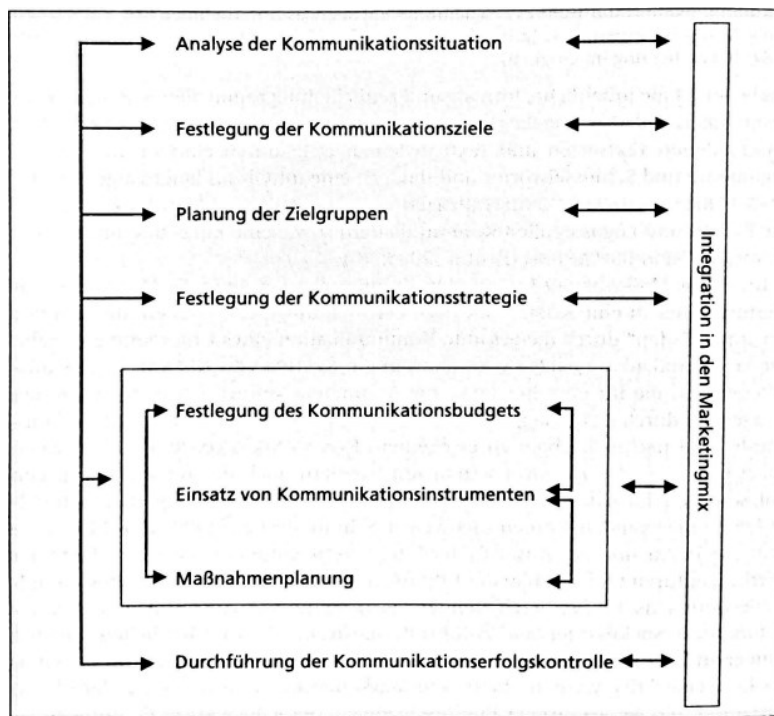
Analyse der Kommunikationssituation

Festlegung der Kommunikationsziele

Planung der Zielgruppen

Festlegung der Kommunikationsstrategie

Festlegung des Kommunikationsbudgets

Einsatz von Kommunikationsinstrumenten

Maßnahmenplanung

Durchführung der Kommunikationserfolgskontrolle

Integration in den Marketingmix